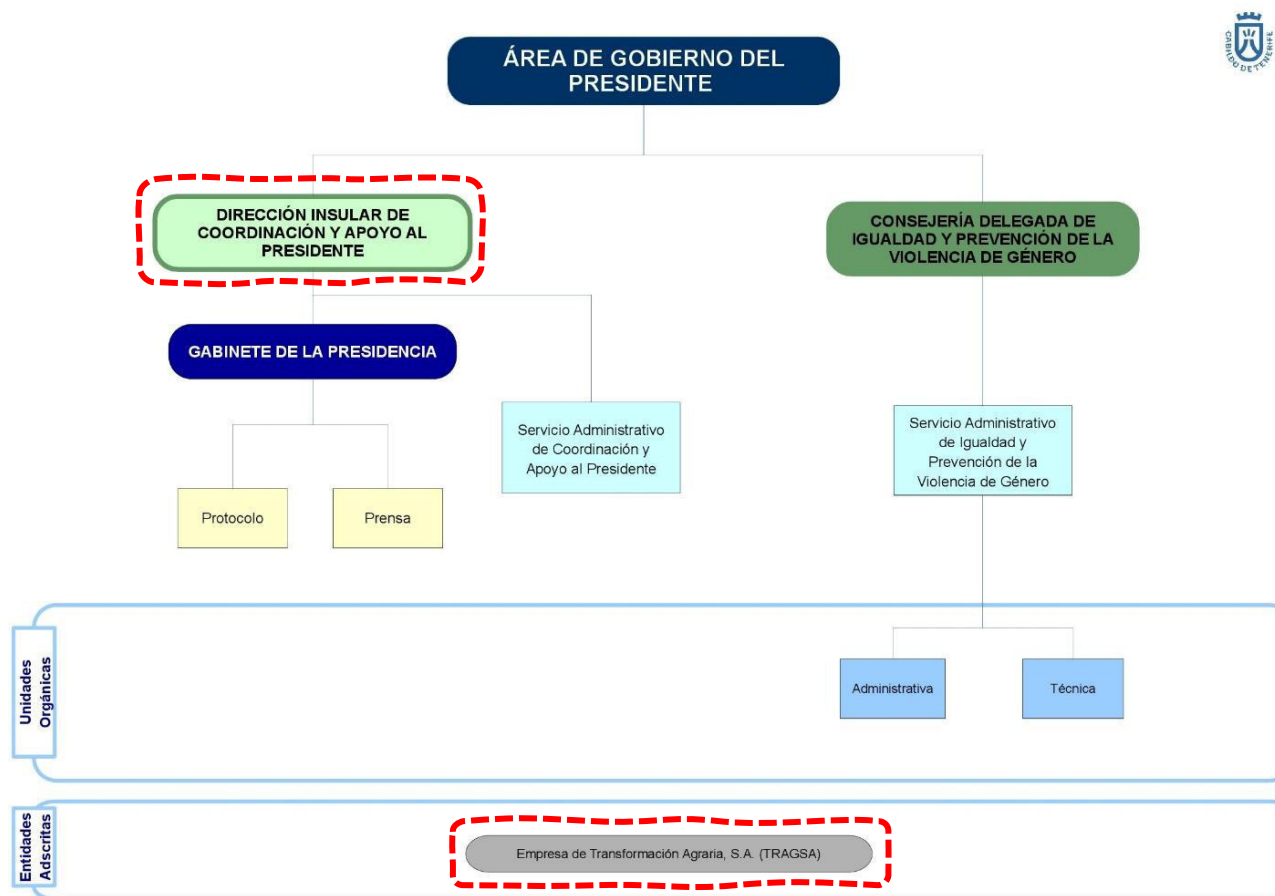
CABILDO DE TENERIFE

ÁREA DE GOBIERNO DEL PRESIDENTE

DIRECCIÓN INSULAR DE COORDINACIÓN Y APOYO AL PRESIDENTE

CONSEJERÍA DELEGADA DE IGUALDAD Y PREVENCIÓN DE LA VIOLENCIA DE GÉNERO

GABINETE DE LA PRESIDENCIA

Servicio Administrativo de Coordinación y Apoyo al Presidente

Servicio Administrativo de Igualdad y Prevención de la Violencia de Género

Protocolo

Prensa

Unidades Orgánicas

Administrativa

Técnica

Entidades Adscritas

Empresa de Transformación Agraria, S.A. (TRAGSA)